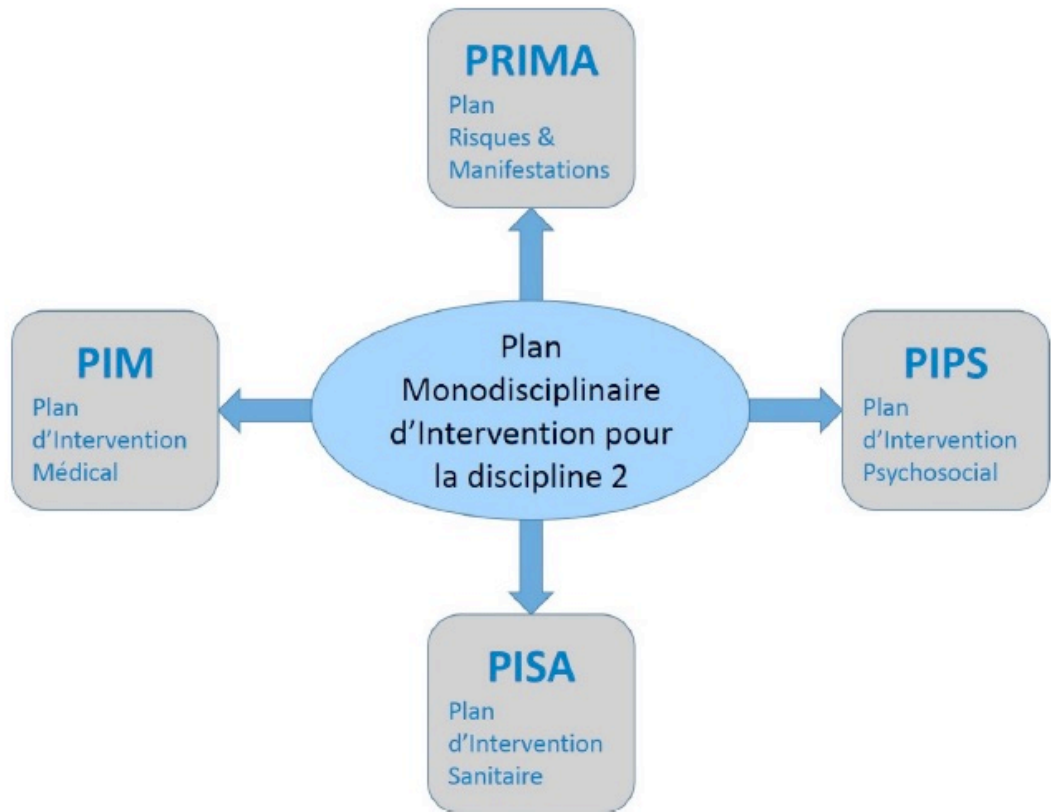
PRIMA
Plan
Risques &
Manifestations

PIM
Plan
d'Intervention
Médical

Plan
Monodisciplinaire
d'Intervention pour
la discipline 2

PIPS
Plan
d'Intervention
Psychosocial

PISA
Plan
d'Intervention
Sanitaire